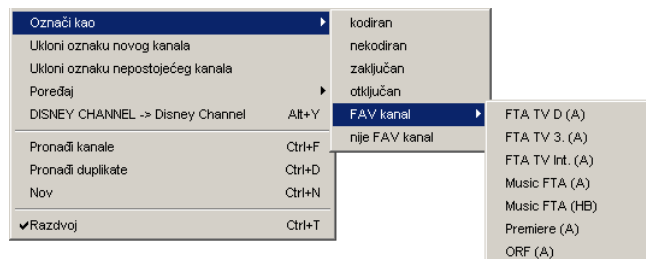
Označi kao
Ukloni oznaku novog kanala
Ukloni oznaku nepostojećeg kanala
Poredaj
DISNEY CHANNEL -> Disney Channel Alt+Y
Pronađi kanale Ctrl+F
Pronađi duplikate Ctrl+D
Nov Ctrl+N
✔Razdvoj Ctrl+T

kodiran
nekodiran
zaključan
otključan
FAV kanal
nije FAV kanal

FTA TV D (A)
FTA TV 3. (A)
FTA TV Int. (A)
Music FTA (A)
Music FTA (HB)
Premiere (A)
ORF (A)